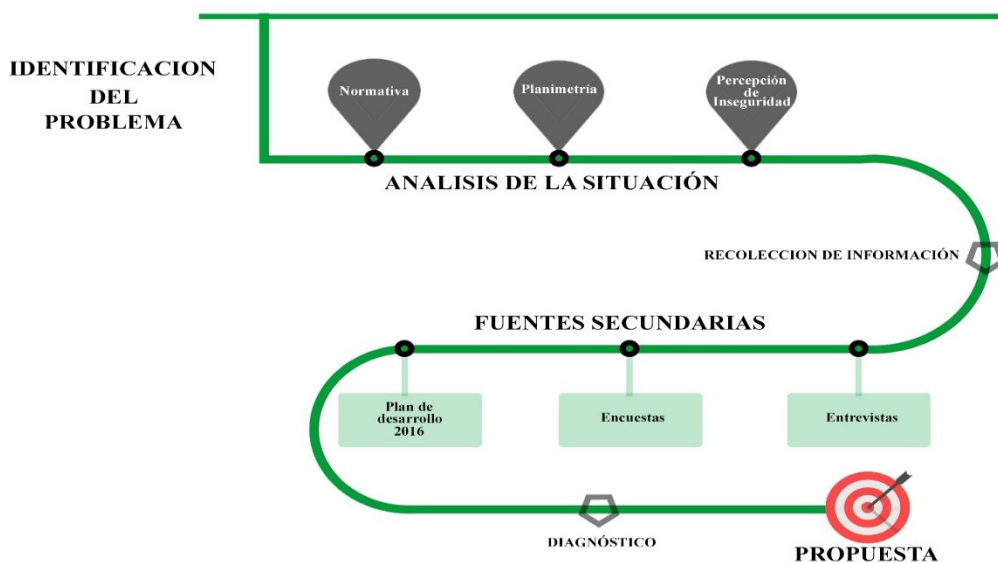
IDENTIFICACION DEL PROBLEMA

Normativa

Planimetría

Percepción de Inseguridad

ANALISIS DE LA SITUACIÓN

RECOLECCION DE INFORMACIÓN

FUENTES SECUNDARIAS

Plan de desarrollo 2016

Encuestas

Entrevistas

DIAGNÓSTICO

PROPUESTA